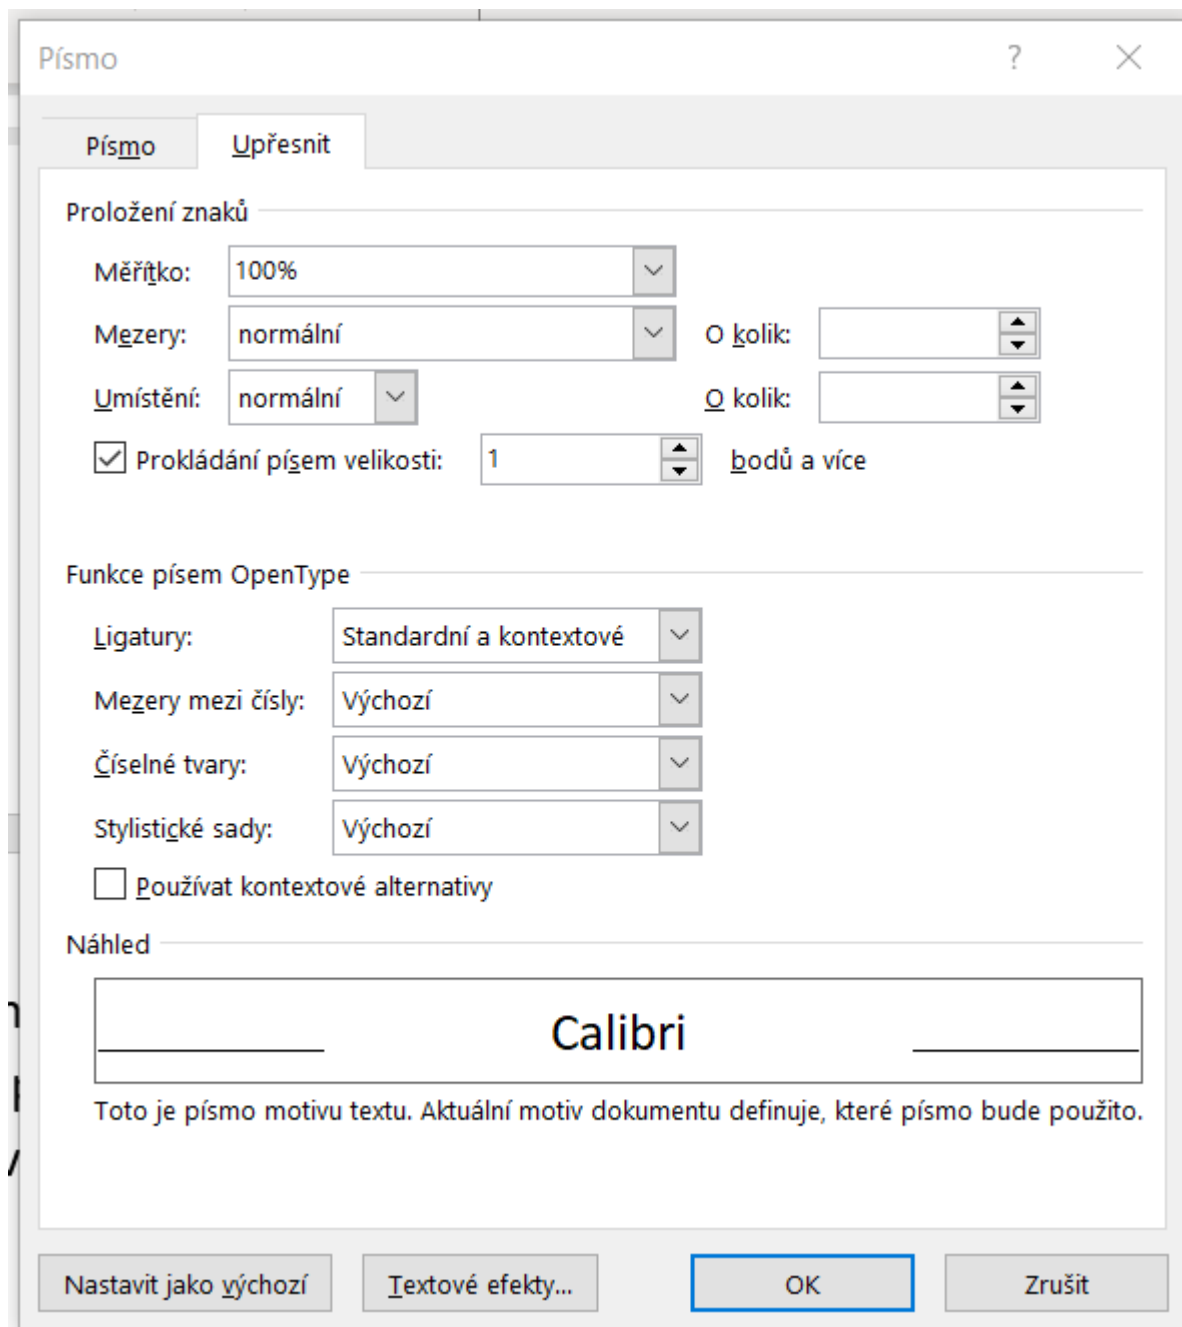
Písmo

?

Písmo

Upřesnit

Proložení znaků

Měřítko: 100%

Mezery: normální

O kolik:

Umístění: normální

O kolik:

Prokládání písem velikosti: 1 bodů a více

Funkce písem OpenType

Ligatury: Standardní a kontextové

Mezery mezi čísly: Výchozí

Číselné tvary: Výchozí

Stylistické sady: Výchozí

Používat kontextové alternativy

Náhled

Calibri

Toto je písmo motivu textu. Aktuální motiv dokumentu definuje, které písmo bude použito.

Nastavit jako výchozí

Textové efekty...

OK

Zrušit